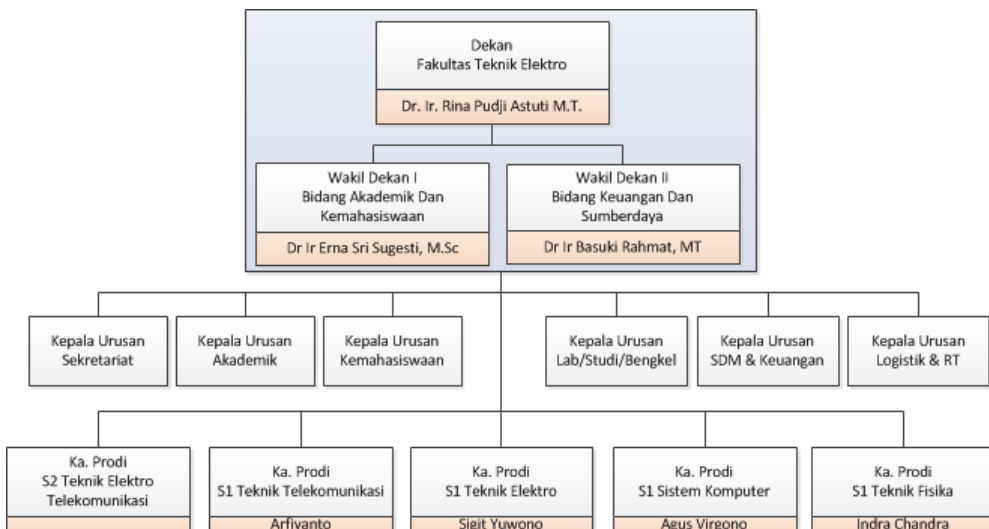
Dekan
Fakultas Teknik Elektro

Dr. Ir. Rina Pudji Astuti M.T.

Wakil Dekan I
Bidang Akademik Dan Kemahasiswaan

Dr Ir Erna Sri Sugesti, M.Sc

Wakil Dekan II
Bidang Keuangan Dan Sumberdaya

Dr Ir Basuki Rahmat, MT

Kepala Urusan Sekretariat

Kepala Urusan Akademik

Kepala Urusan Kemahasiswaan

Kepala Urusan Lab/Studi/Bengkel

Kepala Urusan SDM & Keuangan

Kepala Urusan Logistik & RT

Ka. Prodi
S2 Teknik Elektro Telekomunikasi

Ka. Prodi
S1 Teknik Telekomunikasi

Arfiyanto

Ka. Prodi
S1 Teknik Elektro

Sigit Yuwono

Ka. Prodi
S1 Sistem Komputer

Agus Virgono

Ka. Prodi
S1 Teknik Fisika

Indra Chandra